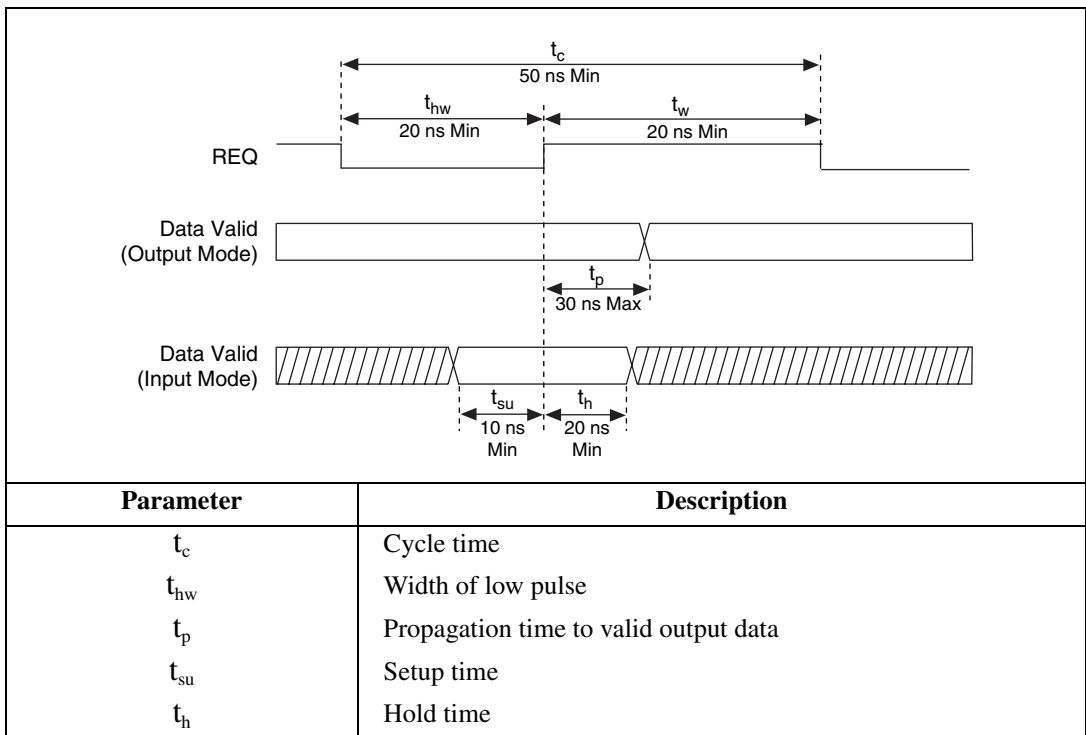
$t_c$
50 ns Min

$t_{hw}$
20 ns Min

$t_w$
20 ns Min

REQ

Data Valid
(Output Mode)

$t_p$
30 ns Max

Data Valid
(Input Mode)

$t_{su}$
10 ns
Min

$t_h$
20 ns
Min

| Parameter | Description |
|---|---|
| $t_c$ | Cycle time |
| $t_{hw}$ | Width of low pulse |
| $t_p$ | Propagation time to valid output data |
| $t_{su}$ | Setup time |
| $t_h$ | Hold time |